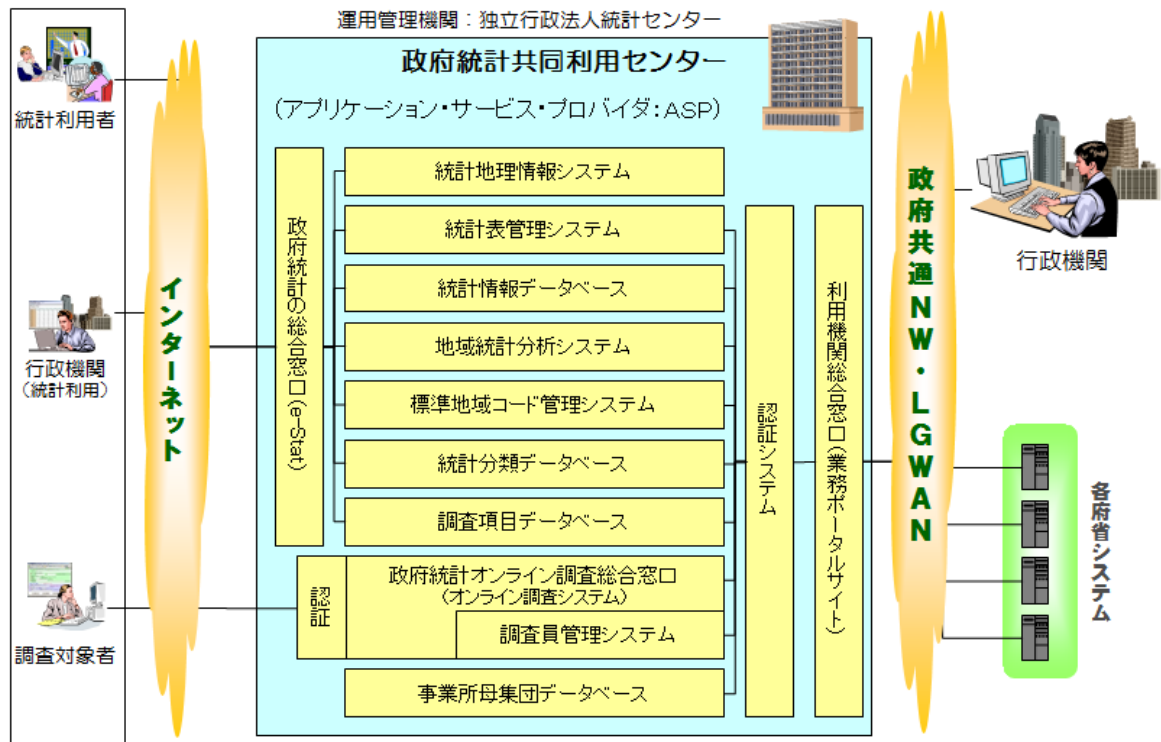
運用管理機関：独立行政法人統計センター

政府統計共同利用センター

（アプリケーション・サービス・プロバイダ：ASP）

統計利用者

行政機関
（統計利用）

調査対象者

インターネット

政府統計の総合窓口（e-Stat）

統計地理情報システム

統計表管理システム

統計情報データベース

地域統計分析システム

標準地域コード管理システム

統計分類データベース

調査項目データベース

認証

政府統計オンライン調査総合窓口
（オンライン調査システム）

調査員管理システム

事業所母集団データベース

認証システム

利用機関総合窓口（業務ポータルサイト）

政府共通NW・LGWAN

行政機関

各府省システム